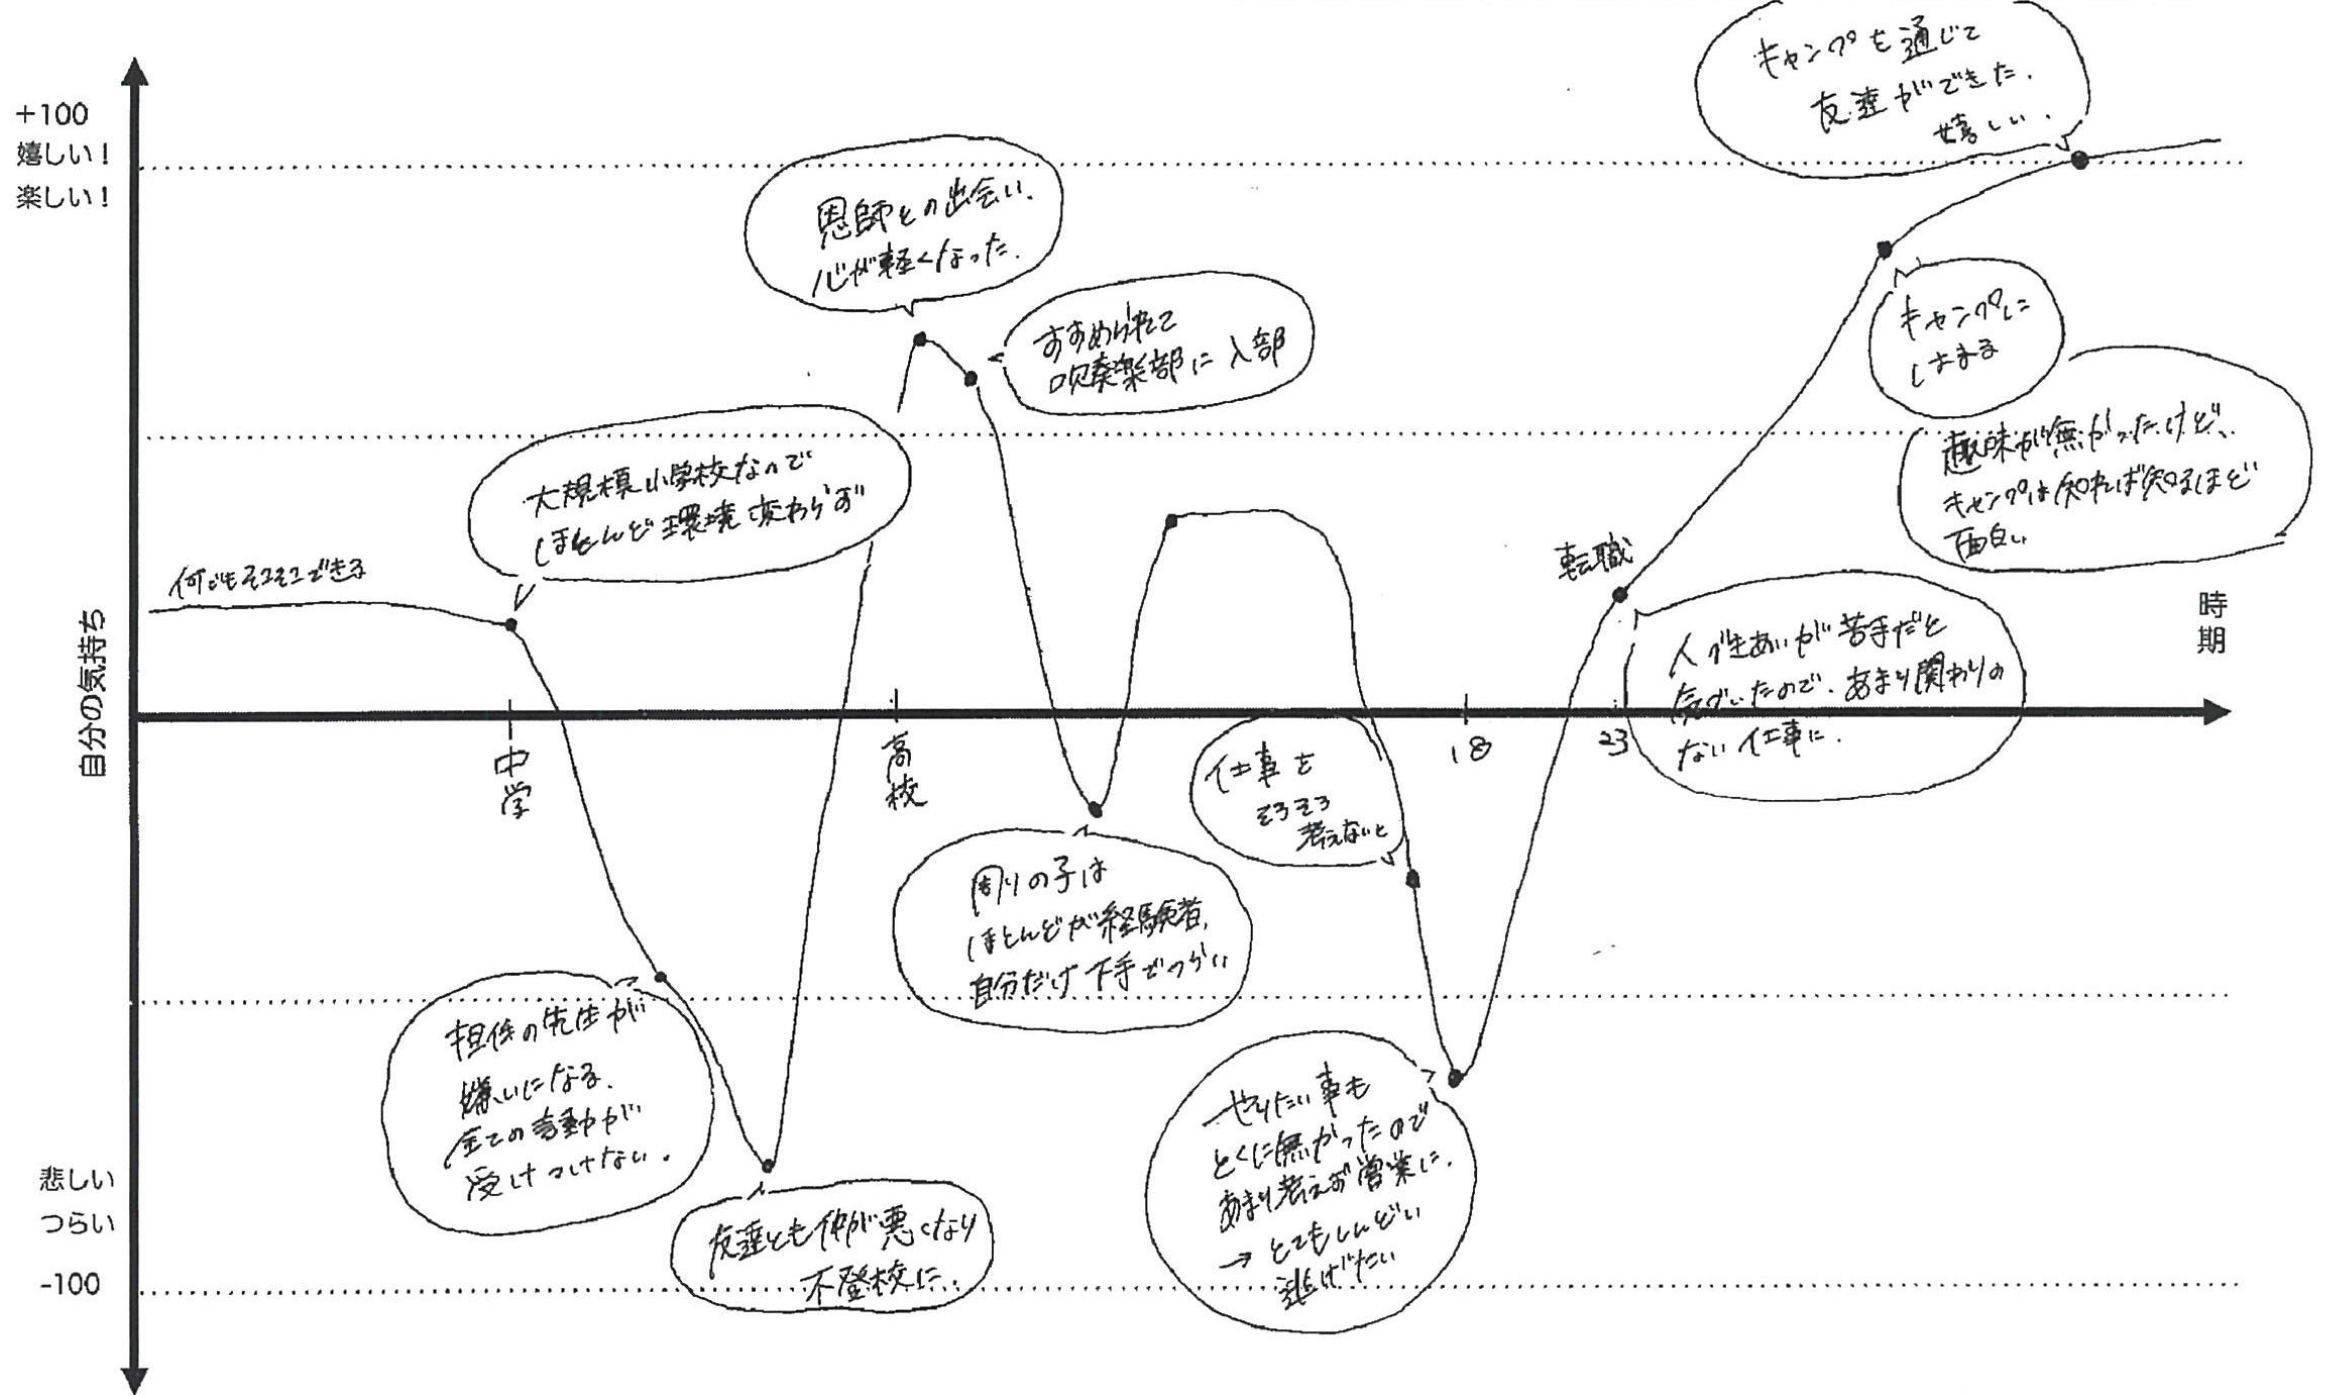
+100
嬉しい！
楽しい！

自分の気持ち

悲しい
つらい
-100

時期

中学

高校

18

23

何でもそこそこできる

大規模小学校なので
ほとんど環境変わらず

担任の先生が
嫌いになる.
全ての言動が
受けつけない.

友達とも仲が悪くなり
不登校に.

恩師との出会い.
心が軽くなった.

すすめられて
吹奏楽部に入部

周りの子は
ほとんどが経験者,
自分だけ下手でつらい

仕事を
そろそろ
考えないと

やりたい事も
とくに無かったので
あまり考えず営業に.
→ とてもしんどい
逃げたい

転職

人付きあいが苦手だと
気づいたので、あまり関わりの
ない仕事に.

キャンプに
しまる

趣味が無かったけど、
キャンプは知れば知るほど
面白い

キャンプを通じて
友達ができた.
嬉しい.